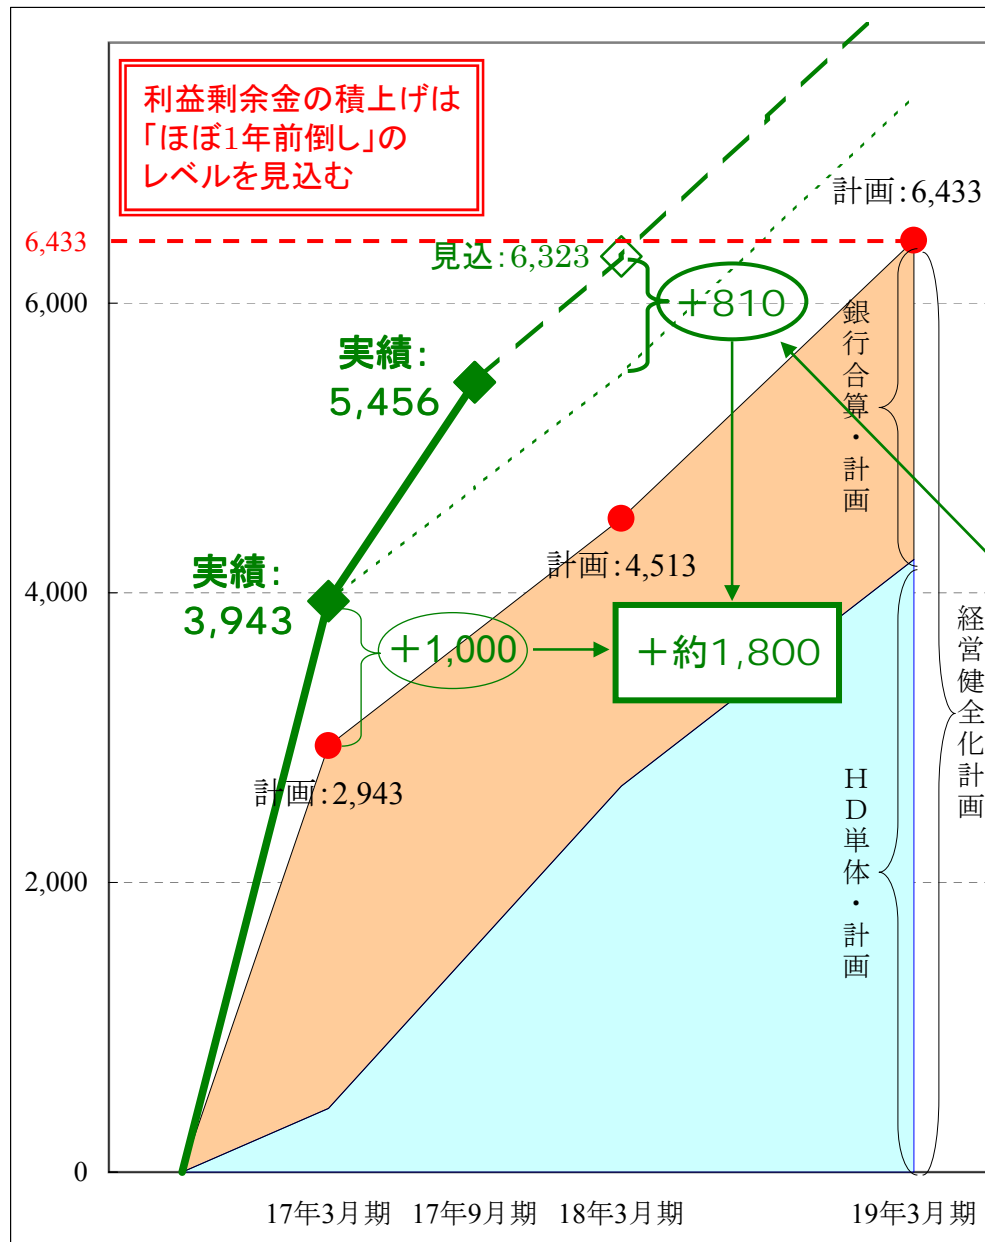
利益剰余金の積上げは「ほぼ1年前倒し」のレベルを見込む

6,433
6,000
4,000
2,000
0

見込:6,323
計画:6,433
+810
実績:
5,456
銀行合算・計画
計画:4,513
実績:
3,943
+1,000
+約1,800
計画:2,943
HD単体・計画
経営健全化計画

17年3月期
17年9月期
18年3月期
19年3月期